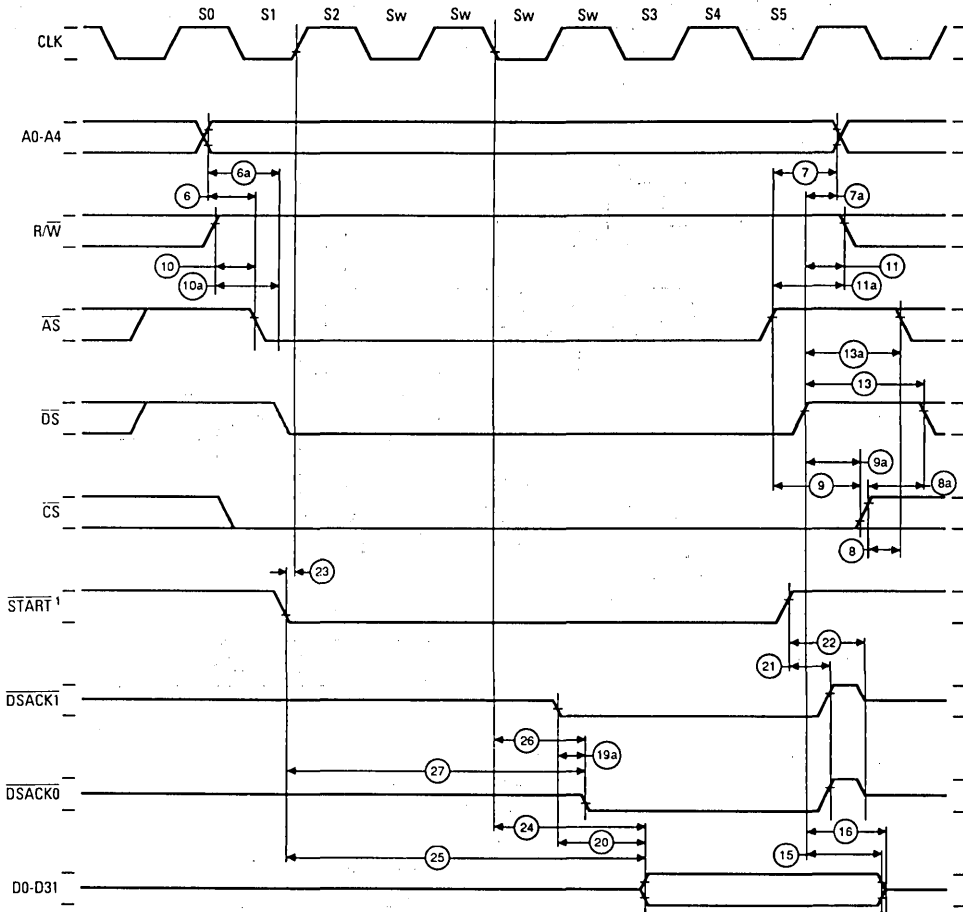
S0 S1 S2 Sw Sw Sw Sw S3 S4 S5

CLK

A0-A4

6a

6

7

7a

R/$\overline{W}$

10

10a

11

11a

$\overline{AS}$

13a

13

$\overline{DS}$

9a

9

8a

$\overline{CS}$

8

23

$\overline{START}$ $^1$

22

21

$\overline{DSACK1}$

26

19a

27

$\overline{DSACK0}$

24

20

16

25

15

D0-D31